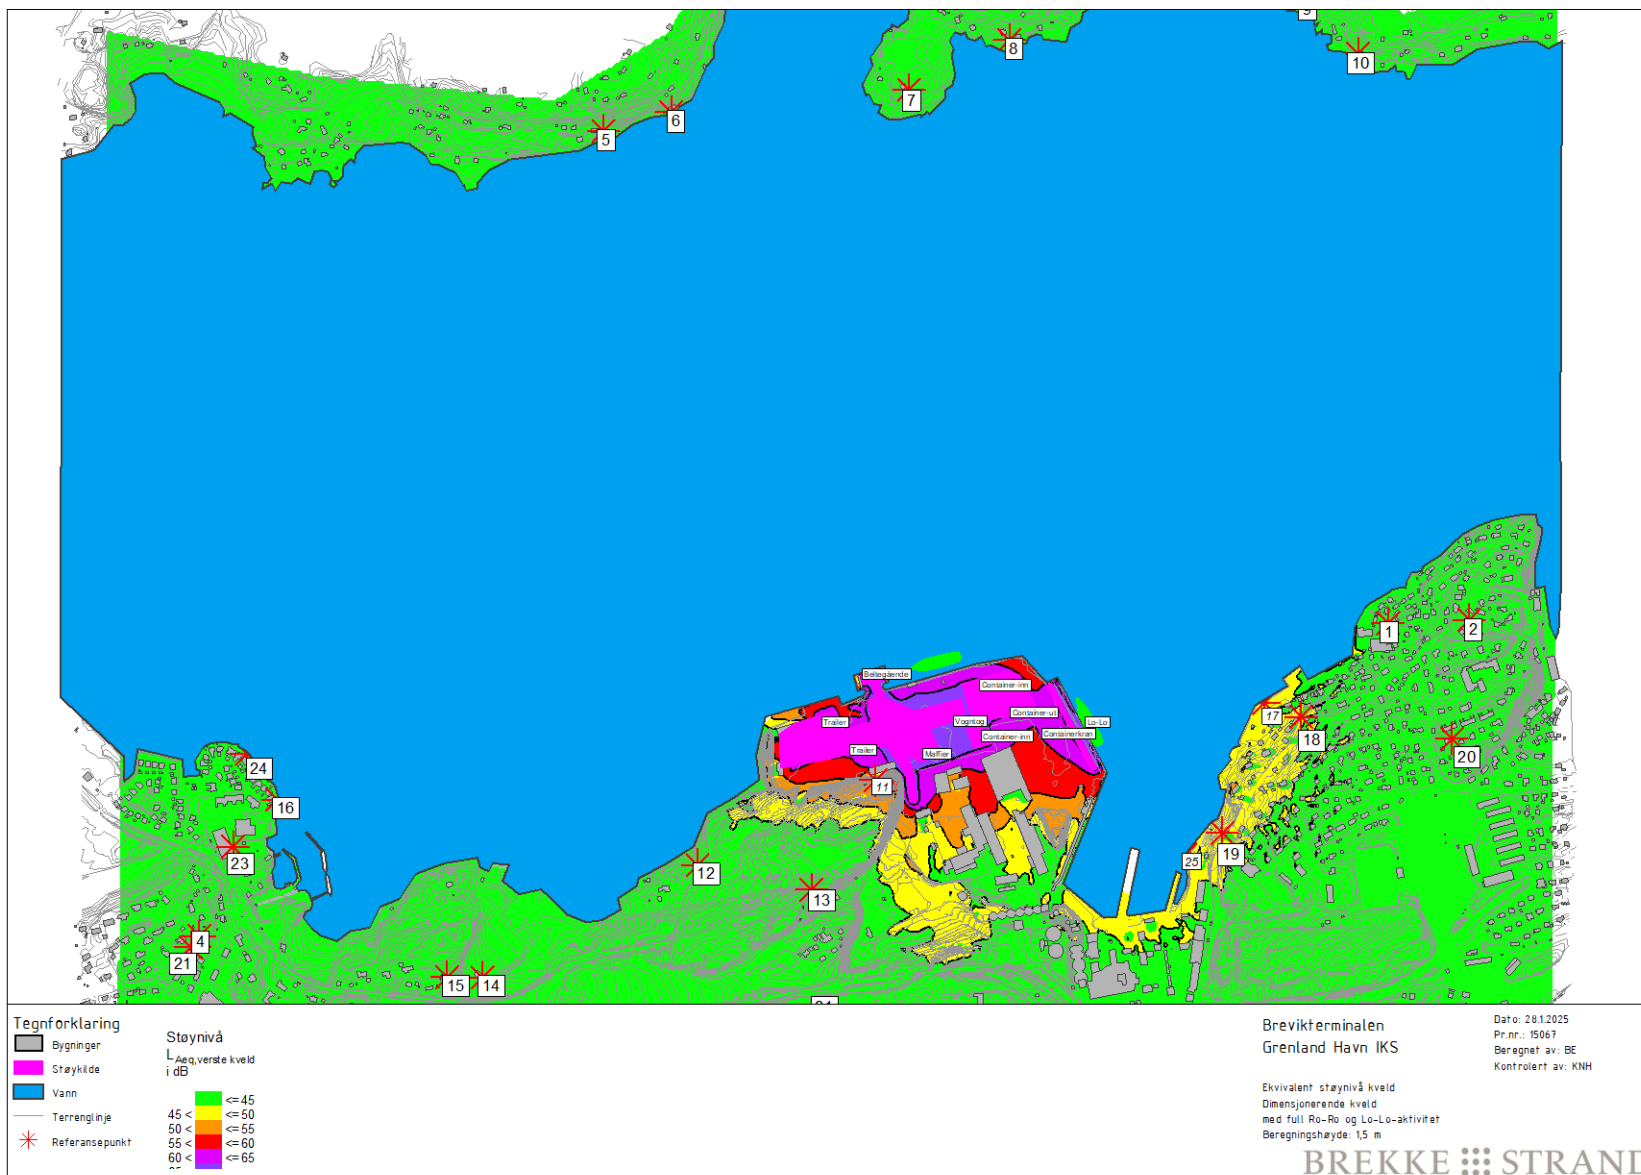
9
8
10
7
6
5
1
2
Beltegående
Container-inn
Trailer
Vogntog
Container-ut
Lo-Lo
Trailer
Container-inn
Containerkran
Mafiler
17
18
20
24
16
11
23
12
13
25
19
4
21
15
14
21

Tegnforklaring
Bygninger
Støykilde
Vann
Terrenglinje
Referansepunkt

Støynivå
$L_{Aeq,verste\ kveld}$
i dB
<= 45
45 < <= 50
50 < <= 55
55 < <= 60
60 < <= 65

Brevikterminalen
Grenland Havn IKS

Ekvivalent støynivå kveld
Dimensjonerende kveld
med full Ro-Ro og Lo-Lo-aktivitet
Beregningshøyde: 1,5 m

Dato: 28.1.2025
Pr.nr.: 15067
Beregnet av: BE
Kontrolert av: KNH

BREKKE STRAND